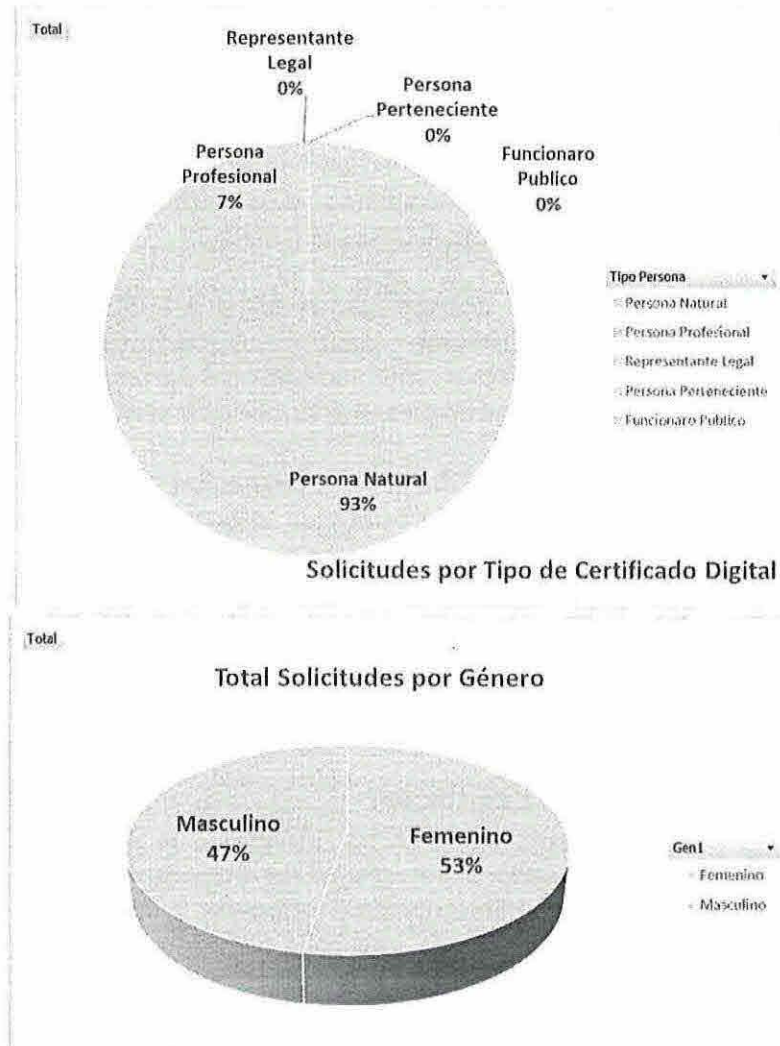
Total

Representante Legal 0%

Persona Perteneciente 0%

Funcionaro Publico 0%

Persona Profesional 7%

Persona Natural 93%

Tipo Persona

Persona Natural

Persona Profesional

Representante Legal

Persona Perteneciente

Funcionaro Publico

Solicitudes por Tipo de Certificado Digital

Total

Total Solicitudes por Género

Masculino 47%

Femenino 53%

Gen1

Femenino

Masculino